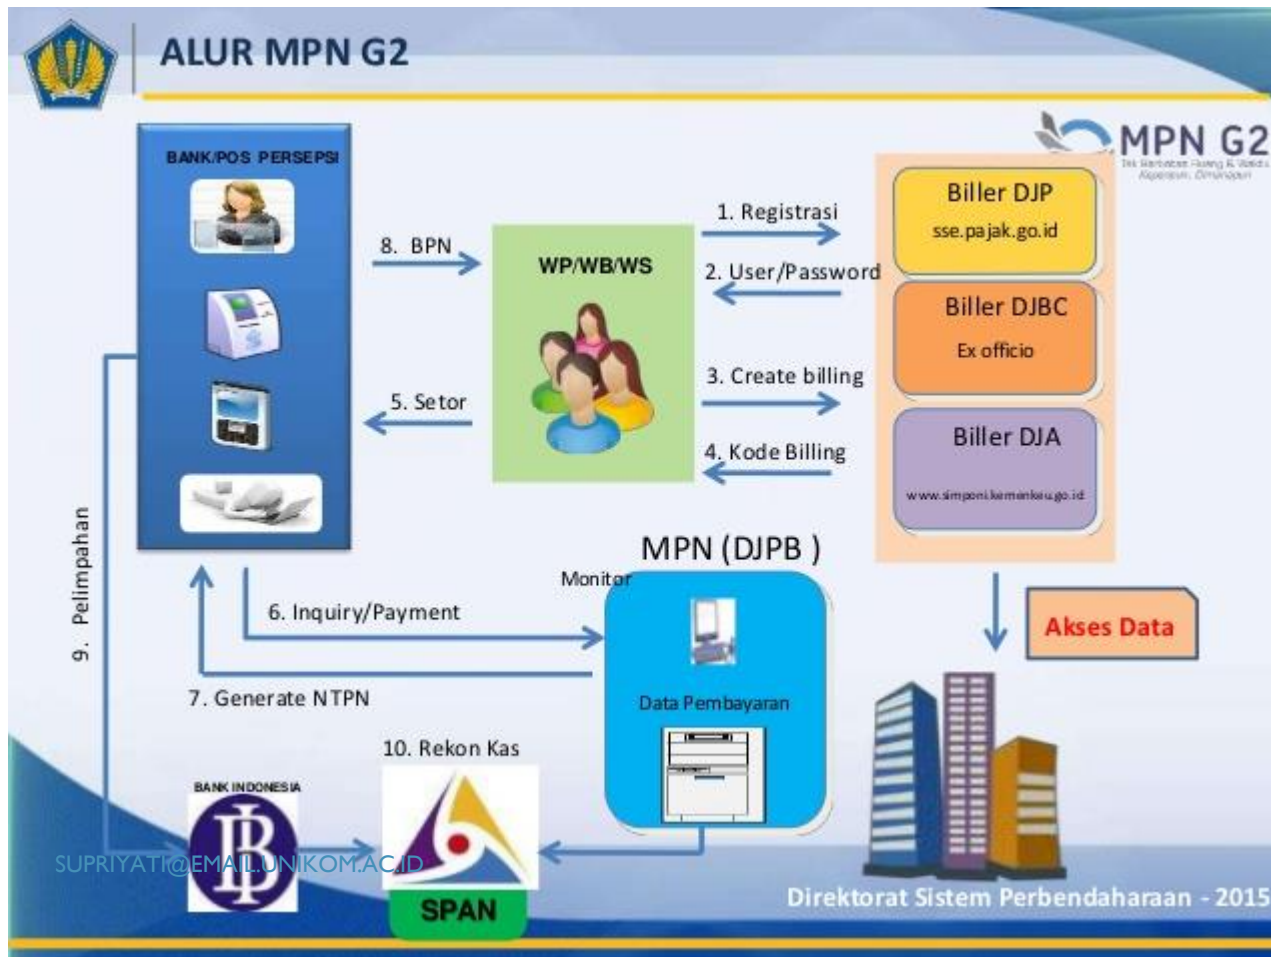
ALUR MPN G2

MPN G2
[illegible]

BANK/POS PERSEPSI

8. BPN

WP/WB/WS

1. Registrasi

2. User/Password

3. Create billing

4. Kode Billing

5. Setor

Biller DJP
sse.pajak.go.id

Biller DJBC
Ex officio

Biller DJA
www.simponi.kemenkeu.go.id

9. Pelimpahan

MPN (DJPB )

Monitor

6. Inquiry/Payment

7. Generate NTPN

Data Pembayaran

Akses Data

10. Rekon Kas

BANK INDONESIA

SPAN

SUPRIYATI@EMAIL.UNIKOM.AC.ID

Direktorat Sistem Perbendaharaan - 2015